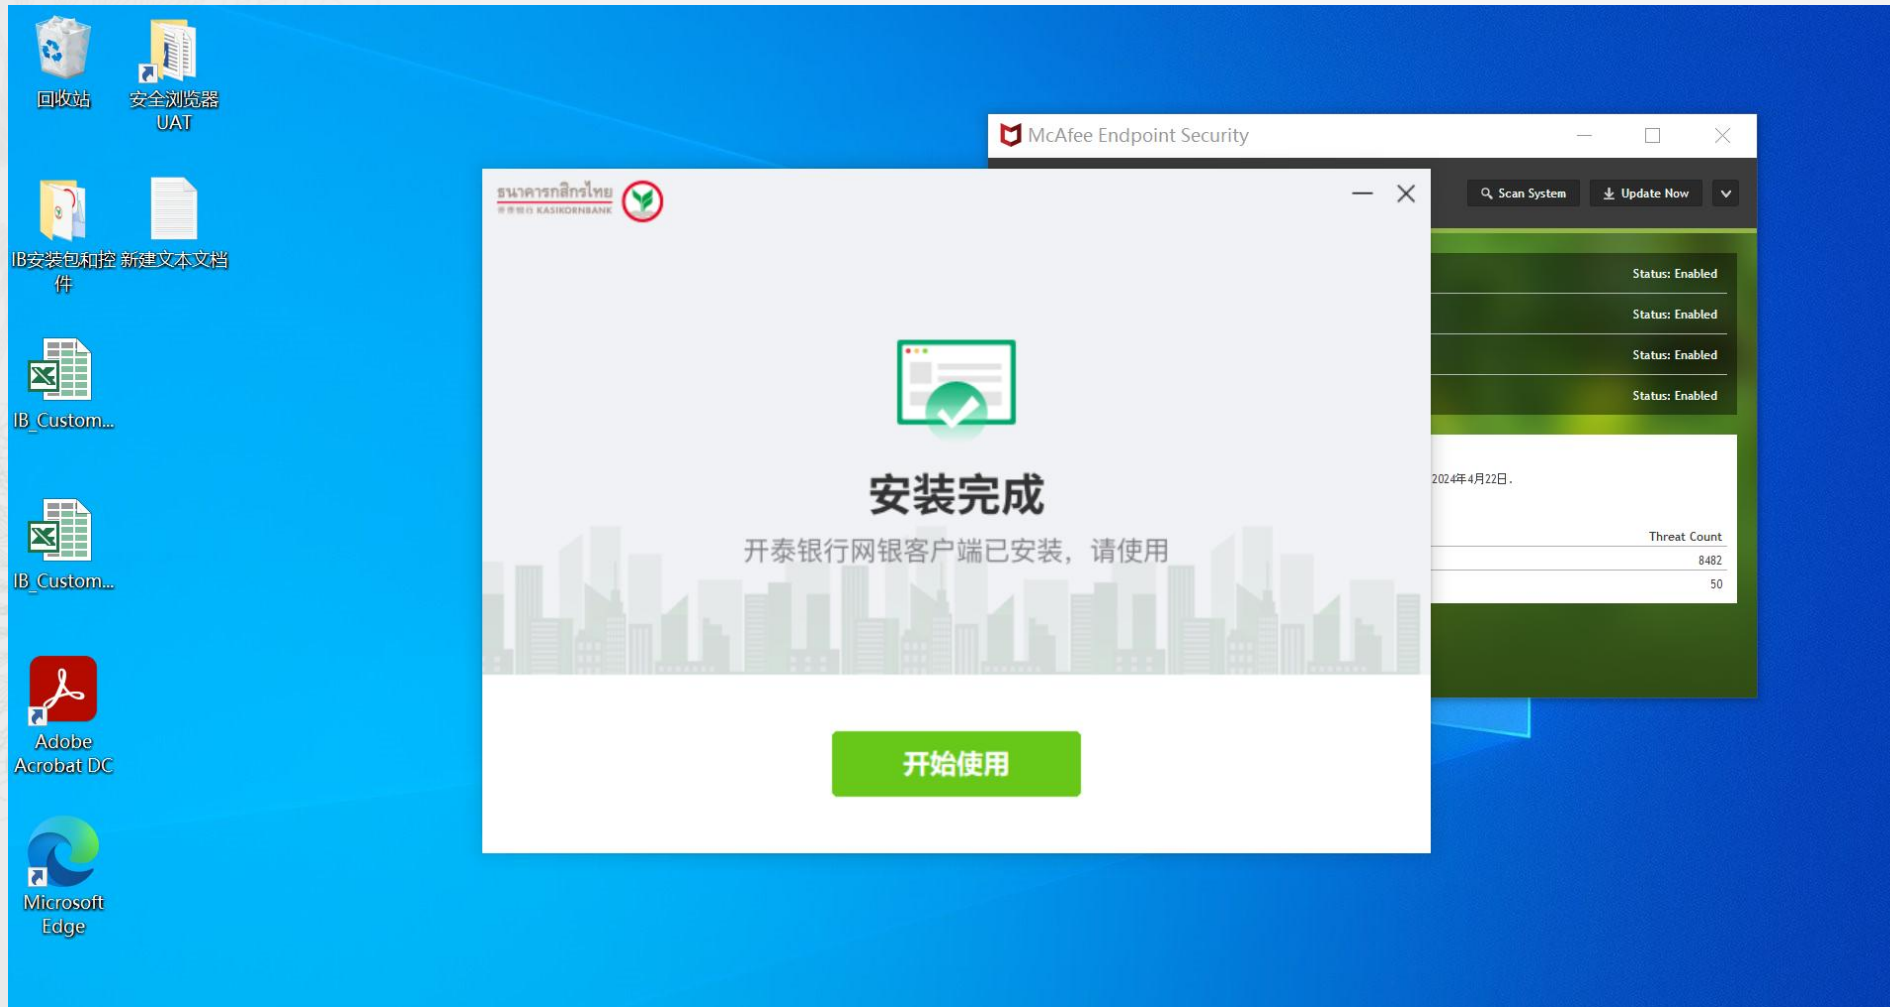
回收站

安全浏览器 UAT

IB安装包和控件

新建文本文档

IB_Custom...

IB_Custom...

Adobe Acrobat DC

Microsoft Edge

McAfee Endpoint Security

Scan System

Update Now

Status: Enabled

Status: Enabled

Status: Enabled

Status: Enabled

2024年4月22日.

Threat Count

8482

50

ธนาคารกสิกรไทย
开泰银行 KASIKORNBANK

安装完成

开泰银行网银客户端已安装，请使用

开始使用